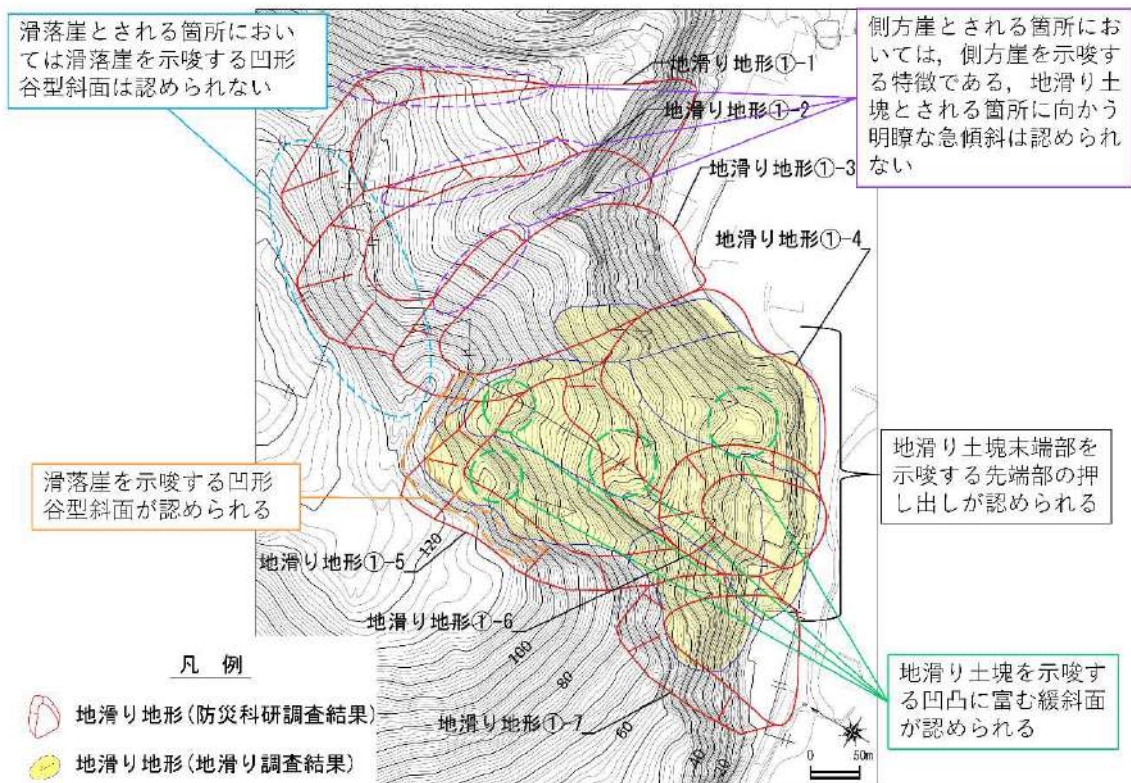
滑落崖とされる箇所においては滑落崖を示唆する凹形谷型斜面は認められない

側方崖とされる箇所においては，側方崖を示唆する特徴である，地滑り土塊とされる箇所に向かう明瞭な急傾斜は認められない

地滑り地形①-1

地滑り地形①-2

地滑り地形①-3

地滑り地形①-4

地滑り土塊末端部を示唆する先端部の押し出しが認められる

滑落崖を示唆する凹形谷型斜面が認められる

地滑り地形①-5

120

地滑り地形①-6

100

80

60

40

20

地滑り地形①-7

地滑り土塊を示唆する凹凸に富む緩斜面が認められる

凡　例

地滑り地形(防災科研調査結果)

地滑り地形(地滑り調査結果)

0　50m